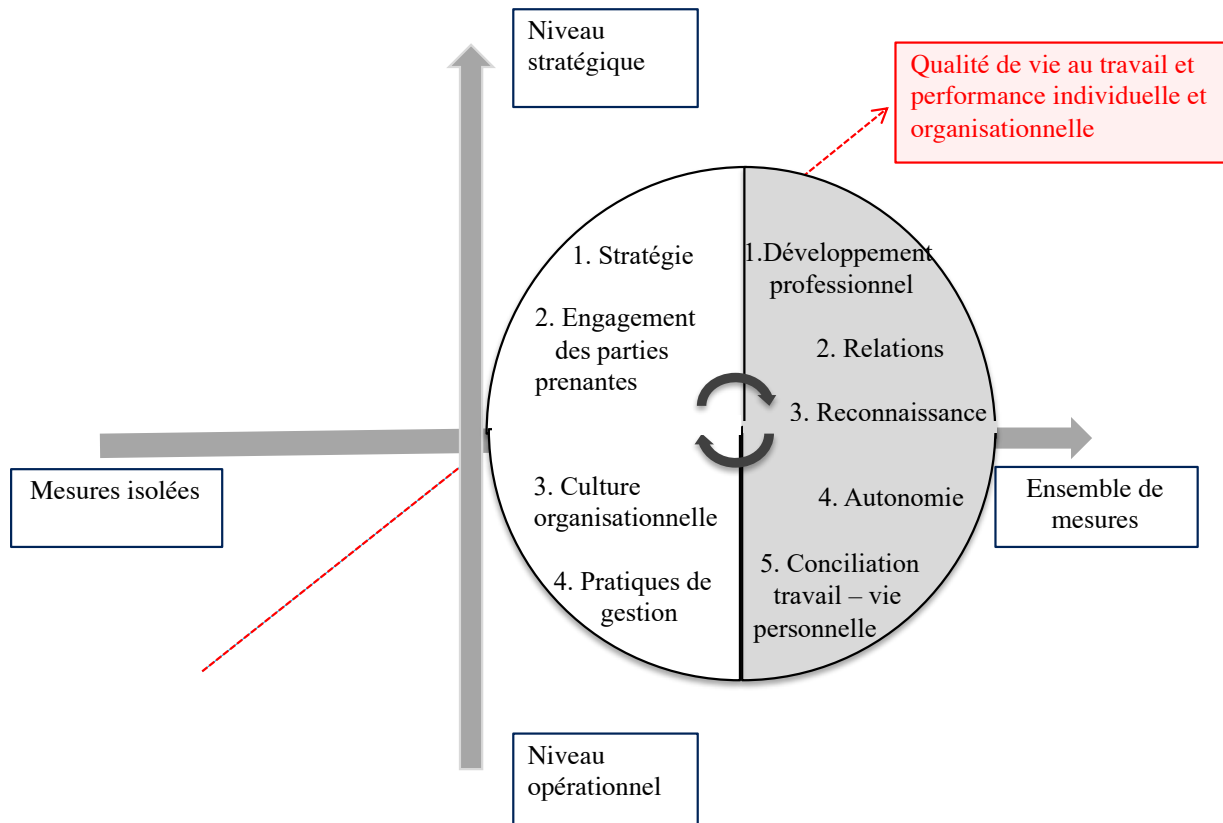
Niveau stratégique

Qualité de vie au travail et performance individuelle et organisationnelle

1. Stratégie

2. Engagement des parties prenantes

3. Culture organisationnelle

4. Pratiques de gestion

1.Développement professionnel

2. Relations

3. Reconnaissance

4. Autonomie

5. Conciliation travail – vie personnelle

Mesures isolées

Ensemble de mesures

Niveau opérationnel